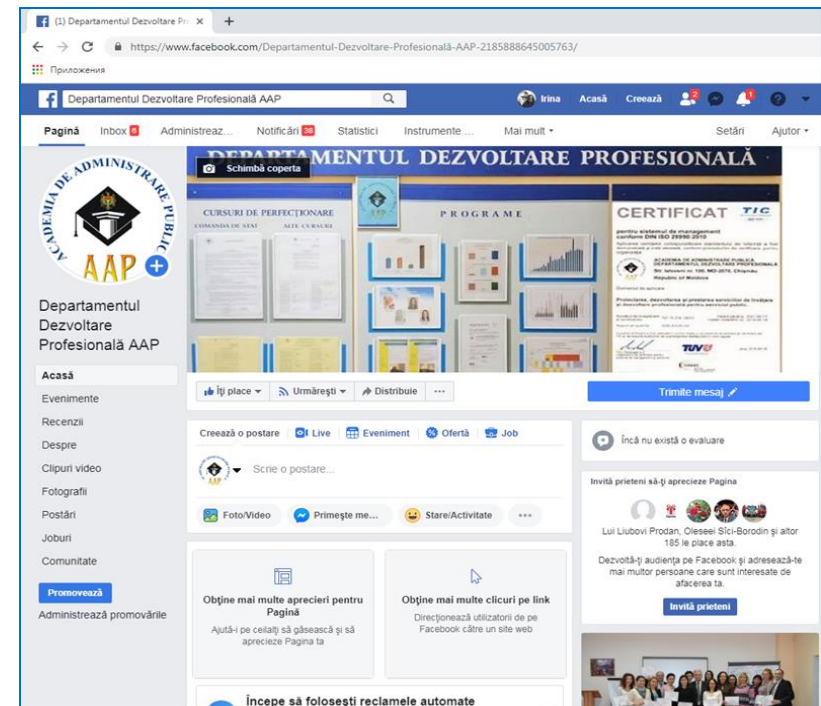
(1) Departamentul Dezvoltare Pr ×
+
https://www.facebook.com/Departamentul-Dezvoltare-Profesională-AAP-2185888645005763/
Приложения

Departamentul Dezvoltare Profesională AAP
Irina Acasă Creează 2 1

Pagină Inbox 6 Administrează... Notificări 38 Statistici Instrumente ... Mai mult ▾ Setări Ajutor ▾

ACADEMIA DE ADMINISTRARE PUBLICĂ
AAP

Departamentul Dezvoltare Profesională AAP

Acasă
Evenimente
Recenzii
Despre
Clipuri video
Fotografii
Postări
Joburi
Comunitate

Promovează
Administrează promovările

DEPARTAMENTUL DEZVOLTARE PROFESIONALĂ
Schimbă coperta
CURSURI DE PERFECȚIONARE
COMANDA DE STAT ALTE CURSURI
PROGRAME
CERTIFICAT TIC

Îți place ▾ Urmărești ▾ Distribuie ...
Trimite mesaj

Creează o postare Live Eveniment Ofertă Job
Scrie o postare...
Foto/Video Primește me... Stare/Activitate ...

Obține mai multe aprecieri pentru Pagină
Ajută-i pe ceilalți să găsească și să aprecieze Pagina ta

Obține mai multe clicuri pe link
Direcționează utilizatorii de pe Facebook către un site web

Începe să folosești reclamele automate

Încă nu există o evaluare

Invită prieteni să-ți aprecieze Pagina
Lui Liubovi Prodan, Oleseei Sîci-Borodin și altor 185 le place asta.
Dezvoltă-ți audiența pe Facebook și adresează-te mai multor persoane care sunt interesate de afacerea ta.
Invită prieteni